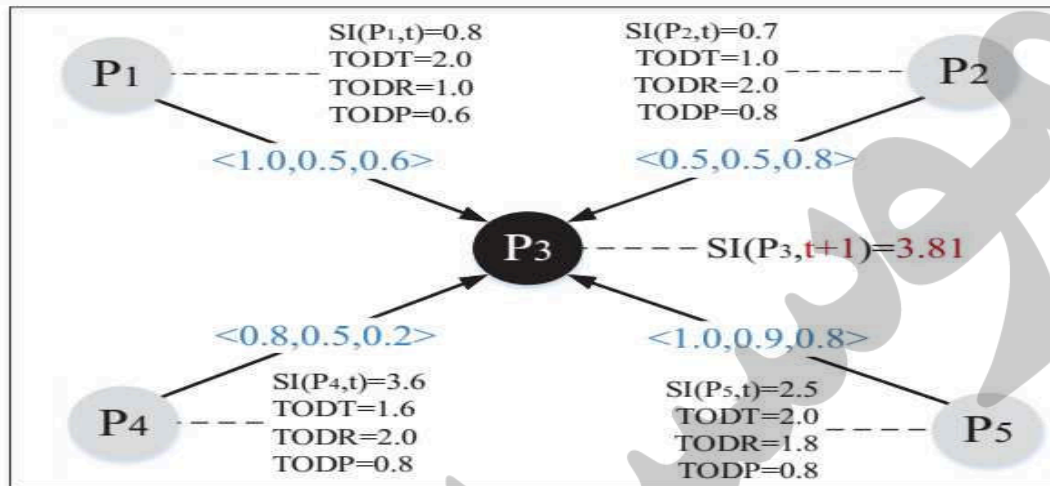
$P_1$

$SI(P_1,t)=0.8$
TODT=2.0
TODR=1.0
TODP=0.6

$SI(P_2,t)=0.7$
TODT=1.0
TODR=2.0
TODP=0.8

$P_2$

<1.0,0.5,0.6>

<0.5,0.5,0.8>

$P_3$

$SI(P_3,t+1)=3.81$

<0.8,0.5,0.2>

<1.0,0.9,0.8>

$SI(P_4,t)=3.6$
TODT=1.6
TODR=2.0
TODP=0.8

$P_4$

$SI(P_5,t)=2.5$
TODT=2.0
TODR=1.8
TODP=0.8

$P_5$